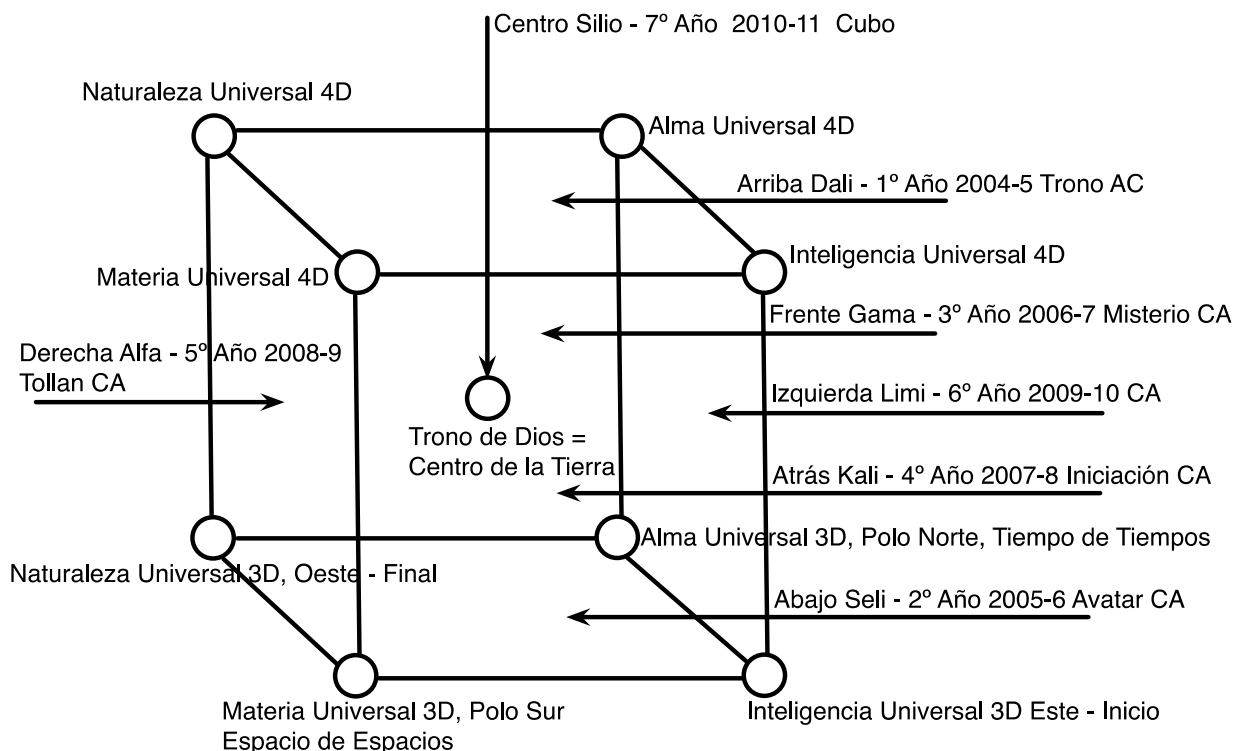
Centro Silio - 7º Año 2010-11 Cubo

Naturaleza Universal 4D

Alma Universal 4D

Arriba Dali - 1º Año 2004-5 Trono AC

Materia Universal 4D

Inteligencia Universal 4D

Frente Gama - 3º Año 2006-7 Misterio CA

Derecha Alfa - 5º Año 2008-9 Tollan CA

Izquierda Limi - 6º Año 2009-10 CA

Trono de Dios = Centro de la Tierra

Atrás Kali - 4º Año 2007-8 Iniciación CA

Alma Universal 3D, Polo Norte, Tiempo de Tiempos

Naturaleza Universal 3D, Oeste - Final

Abajo Seli - 2º Año 2005-6 Avatar CA

Materia Universal 3D, Polo Sur Espacio de Espacios

Inteligencia Universal 3D Este - Inicio